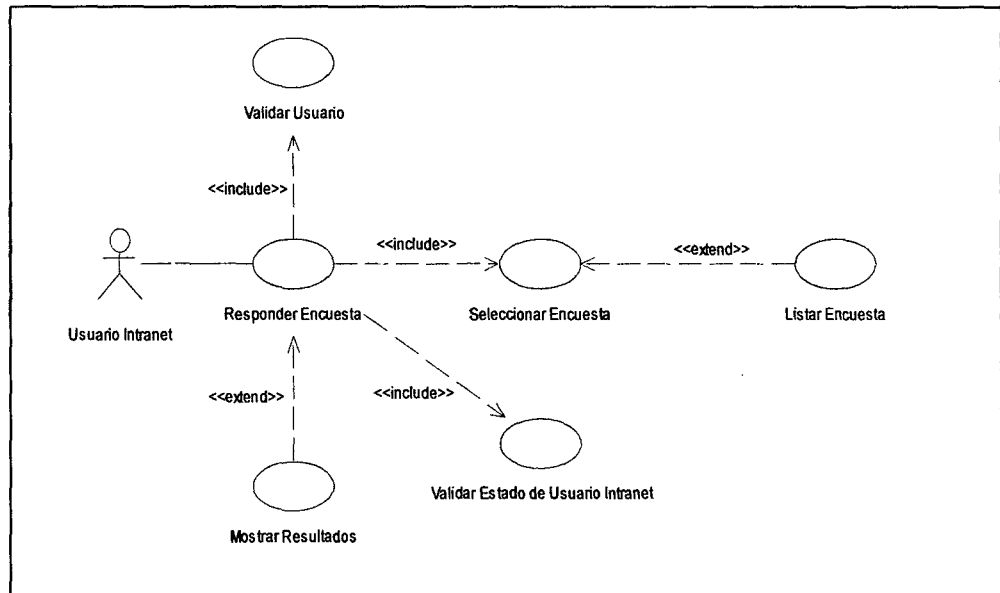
Validar Usuario

<<include>>

Usuario Intranet

Responder Encuesta

<<include>>

Seleccionar Encuesta

<<extend>>

Listar Encuesta

<<extend>>

<<include>>

Validar Estado de Usuario Intranet

Mostrar Resultados